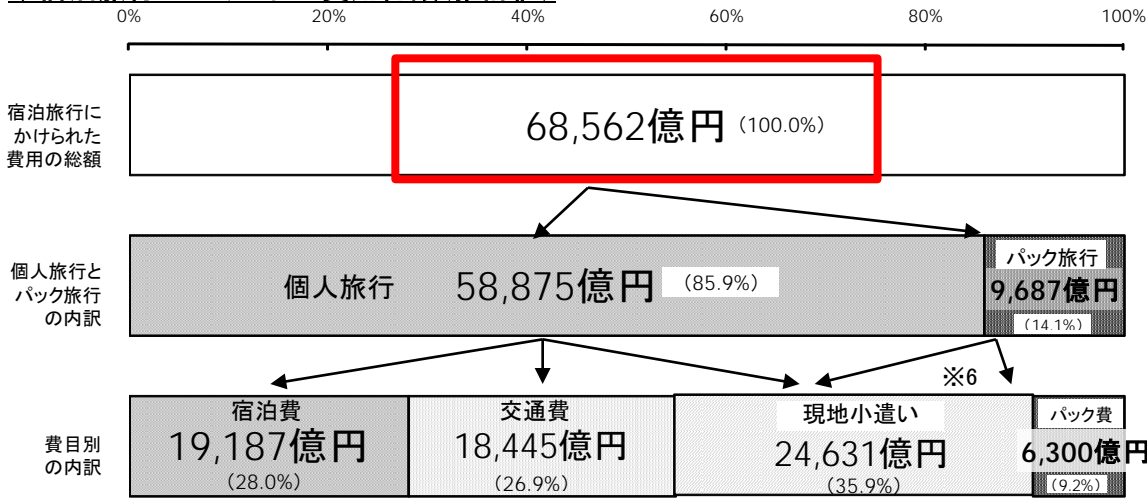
0%

20%

40%

60%

80%

100%

宿泊旅行にかけられた費用の総額

68,562億円（100.0%）

個人旅行とパック旅行の内訳

個人旅行 58,875億円 （85.9%）

パック旅行 9,687億円 （14.1%）

※6

費目別の内訳

宿泊費 19,187億円 （28.0%）

交通費 18,445億円 （26.9%）

現地小遣い 24,631億円 （35.9%）

パック費 6,300億円 （9.2%）